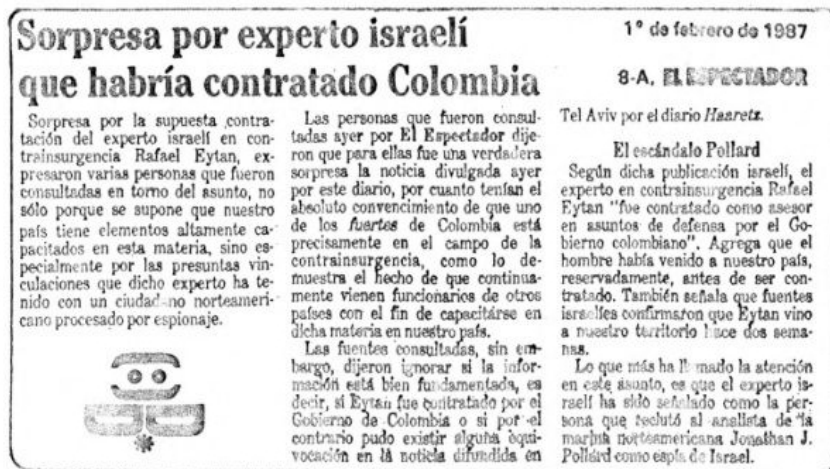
Sorpresa por experto israelí que habría contratado Colombia

1° de febrero de 1987

8-A, EL ESPECTADOR

Sorpresa por la supuesta contratación del experto israelí en contrainsurgencia Rafael Eytan, expresaron varias personas que fueron consultadas en torno del asunto, no sólo porque se supone que nuestro país tiene elementos altamente capacitados en esta materia, sino especialmente por las presuntas vinculaciones que dicho experto ha tenido con un ciudadano norteamericano procesado por espionaje.

Las personas que fueron consultadas ayer por El Espectador dijeron que para ellas fue una verdadera sorpresa la noticia divulgada ayer por este diario, por cuanto tenían el absoluto convencimiento de que uno de los fuertes de Colombia está precisamente en el campo de la contrainsurgencia, como lo demuestra el hecho de que continuamente vienen funcionarios de otros países con el fin de capacitarse en dicha materia en nuestro país.

Las fuentes consultadas, sin embargo, dijeron ignorar si la información está bien fundamentada, es decir, si Eytan fue contratado por el Gobierno de Colombia o si por el contrario pudo existir alguna equivocación en la noticia difundida en Tel Aviv por el diario Haaretz.

El escándalo Pollard

Según dicha publicación israelí, el experto en contrainsurgencia Rafael Eytan "fue contratado como asesor en asuntos de defensa por el Gobierno colombiano". Agrega que el hombre había venido a nuestro país, reservadamente, antes de ser contratado. También señala que fuentes israelíes confirmaron que Eytan vino a nuestro territorio hace dos semanas.

Lo que más ha llamado la atención en este asunto, es que el experto israelí ha sido señalado como la persona que reclutó al analista de la marina norteamericana Jonathan J. Pollard como espía de Israel.